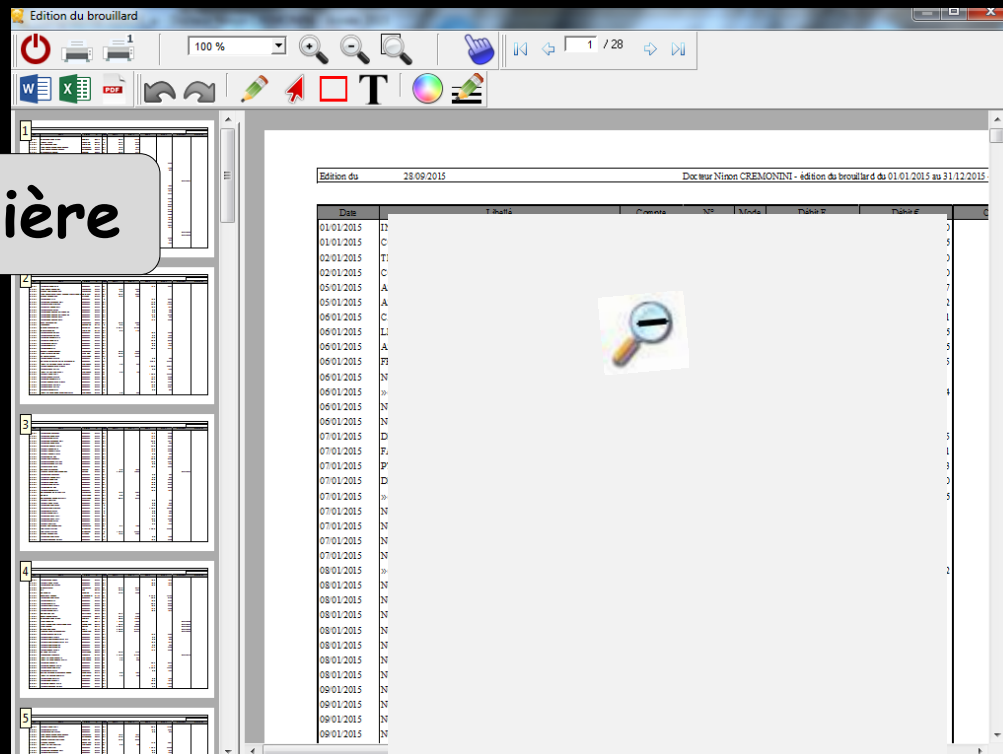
Edition du brouillard

100 %

1 / 28

ière

1

2

3

4

5

Edition du 28/09/2015 Docteur Ninon CREMONINI - édition du brouillard du 01/01/2015 au 31/12/2015

| Date | Libellé | Compte | N° | Mode | Débit € | Débit € |
|---|---|---|---|---|---|---|
| 01/01/2015 | IN | | | | | |
| 01/01/2015 | C | | | | | |
| 02/01/2015 | T | | | | | |
| 02/01/2015 | C | | | | | |
| 05/01/2015 | A | | | | | |
| 05/01/2015 | A | | | | | |
| 06/01/2015 | C | | | | | |
| 06/01/2015 | L | | | | | |
| 06/01/2015 | A | | | | | |
| 06/01/2015 | F | | | | | |
| 06/01/2015 | N | | | | | |
| 06/01/2015 | » | | | | | |
| 06/01/2015 | N | | | | | |
| 06/01/2015 | N | | | | | |
| 07/01/2015 | D | | | | | |
| 07/01/2015 | F | | | | | |
| 07/01/2015 | P | | | | | |
| 07/01/2015 | D | | | | | |
| 07/01/2015 | » | | | | | |
| 07/01/2015 | N | | | | | |
| 07/01/2015 | N | | | | | |
| 07/01/2015 | N | | | | | |
| 07/01/2015 | N | | | | | |
| 08/01/2015 | » | | | | | |
| 08/01/2015 | N | | | | | |
| 08/01/2015 | N | | | | | |
| 08/01/2015 | N | | | | | |
| 08/01/2015 | N | | | | | |
| 08/01/2015 | N | | | | | |
| 08/01/2015 | N | | | | | |
| 08/01/2015 | N | | | | | |
| 09/01/2015 | N | | | | | |
| 09/01/2015 | N | | | | | |
| 09/01/2015 | N | | | | | |
| 09/01/2015 | N | | | | | |